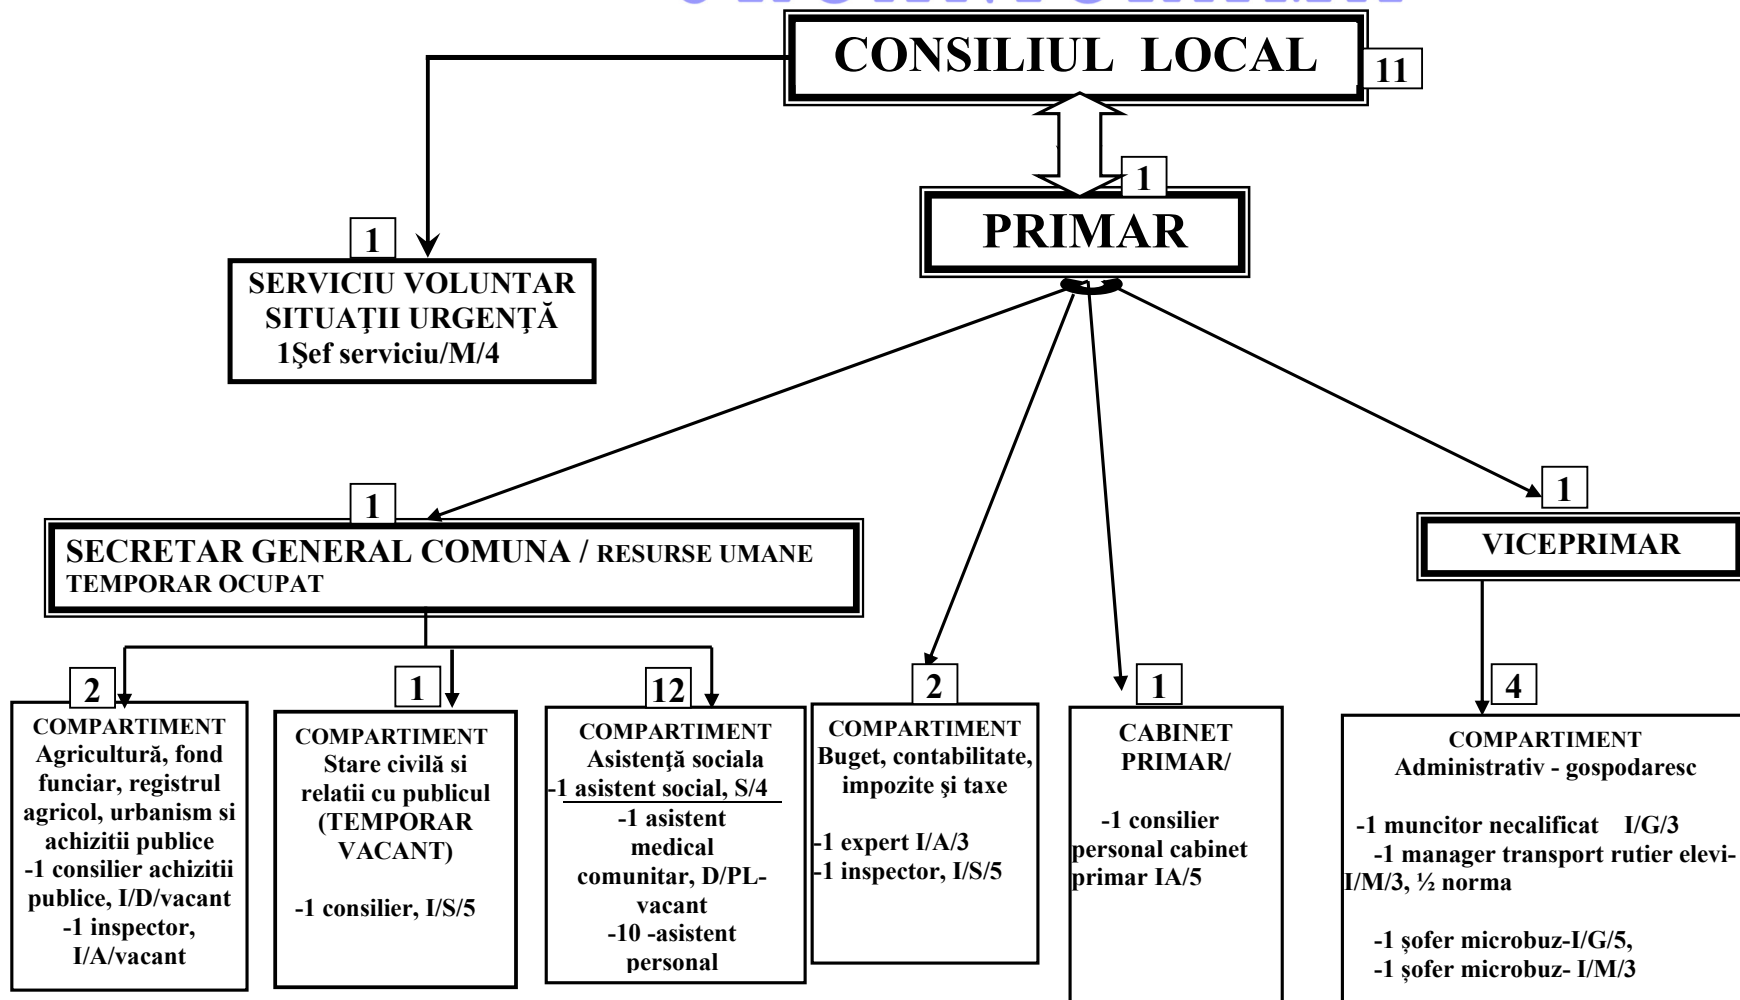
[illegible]

CONSILIUL LOCAL 11

1

PRIMAR

1

SERVICIU VOLUNTAR SITUAȚII URGENȚĂ
1Şef serviciu/M/4

1

SECRETAR GENERAL COMUNA / RESURSE UMANE
TEMPORAR OCUPAT

1

VICEPRIMAR

2

COMPARTIMENT
Agricultură, fond funciar, registrul agricol, urbanism si achizitii publice
-1 consilier achizitii publice, I/D/vacant
-1 inspector, I/A/vacant

1

COMPARTIMENT
Stare civilă si relatii cu publicul
(TEMPORAR VACANT)

-1 consilier, I/S/5

12

COMPARTIMENT
Asistenţă sociala
-1 asistent social, S/4
-1 asistent medical comunitar, D/PL-vacant
-10 -asistent personal

2

COMPARTIMENT
Buget, contabilitate, impozite şi taxe

-1 expert I/A/3
-1 inspector, I/S/5

1

CABINET PRIMAR/

-1 consilier personal cabinet primar IA/5

4

COMPARTIMENT
Administrativ - gospodaresc

-1 muncitor necalificat I/G/3
-1 manager transport rutier elevi-I/M/3, ½ norma

-1 şofer microbuz-I/G/5,
-1 şofer microbuz- I/M/3